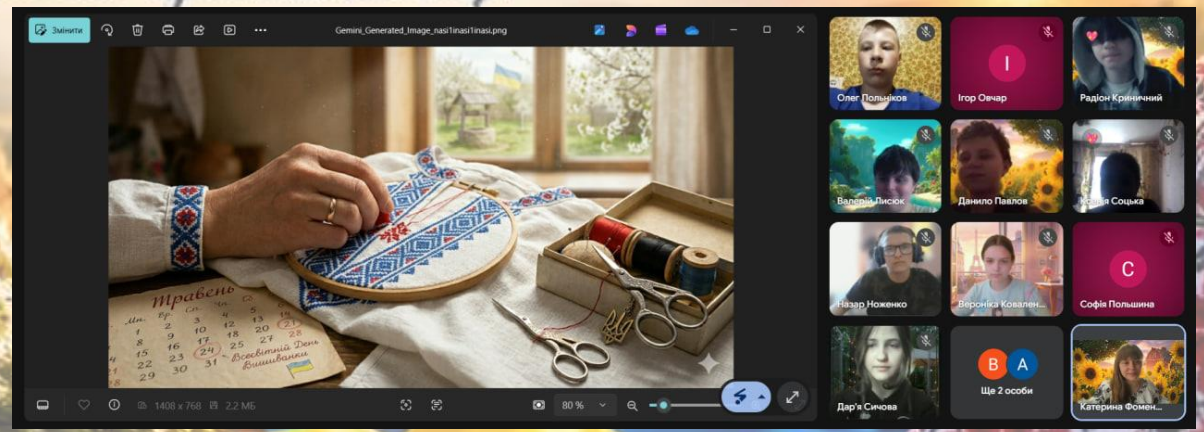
Змінити
Gemini_Generated_Image_nasi1inasi1inasi.png

Травень
Пн Вт Ср Чт Пт Сб Нд
1 2 3 4
5 6 7 8 9 10 11
12 13 14 15 16 17 18
19 20 21 22 23 24 25
26 27 28 29 30 31
Всесвітній День Вишиванки

1408 x 768 2.2 МБ
80 %

Олег Польніков
І
Ігор Овчар
Радіон Криничний
Валерій Лисюк
Данило Павлов
Ксенія Соцька
Назар Ноженко
Вероніка Ковален...
С
Софія Польшина
Дар'я Сичова
В А
Ще 2 особи
Катерина Фомен...